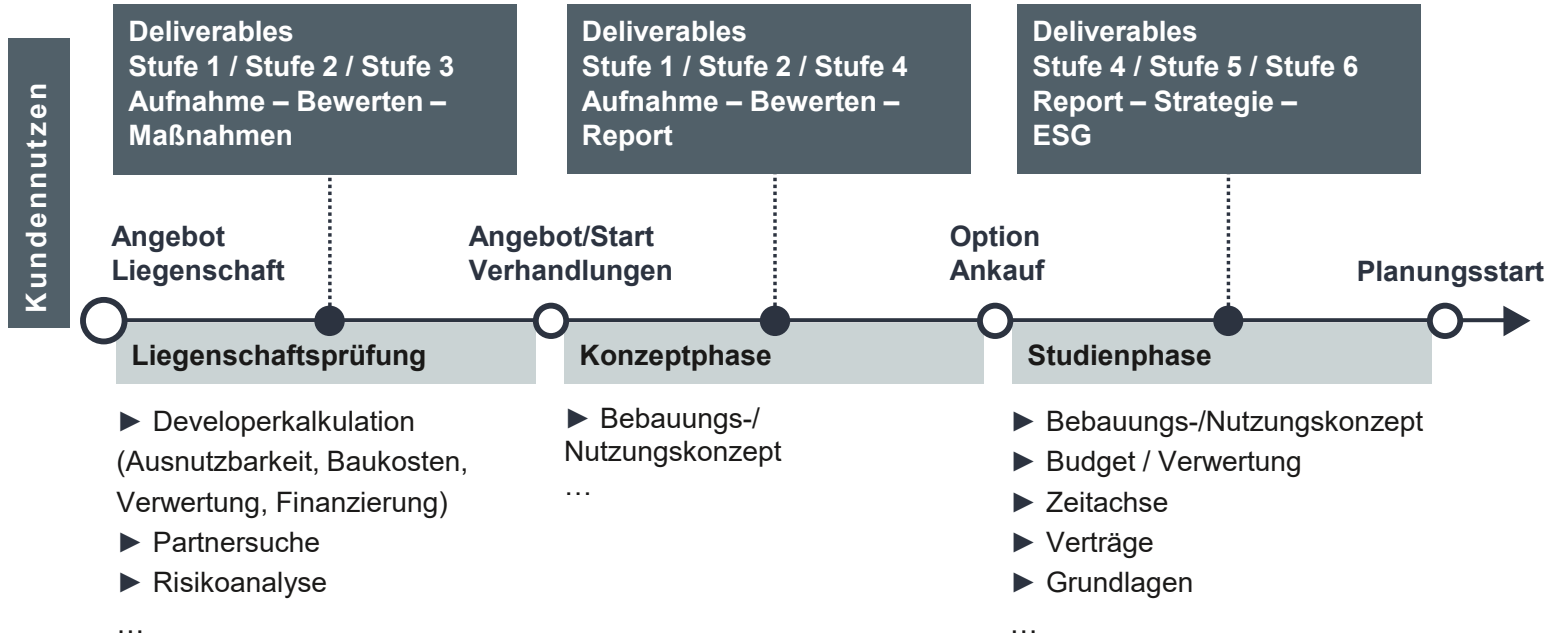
Kundennutzen

Deliverables
Stufe 1 / Stufe 2 / Stufe 3
Aufnahme – Bewerten – Maßnahmen

Deliverables
Stufe 1 / Stufe 2 / Stufe 4
Aufnahme – Bewerten – Report

Deliverables
Stufe 4 / Stufe 5 / Stufe 6
Report – Strategie – ESG

Angebot Liegenschaft

Angebot/Start Verhandlungen

Option Ankauf

Planungsstart

Liegenschaftsprüfung

► Developerkalkulation (Ausnutzbarkeit, Baukosten, Verwertung, Finanzierung)
► Partnersuche
► Risikoanalyse
…

Konzeptphase

► Bebauungs-/ Nutzungskonzept
…

Studienphase

► Bebauungs-/Nutzungskonzept
► Budget / Verwertung
► Zeitachse
► Verträge
► Grundlagen
…